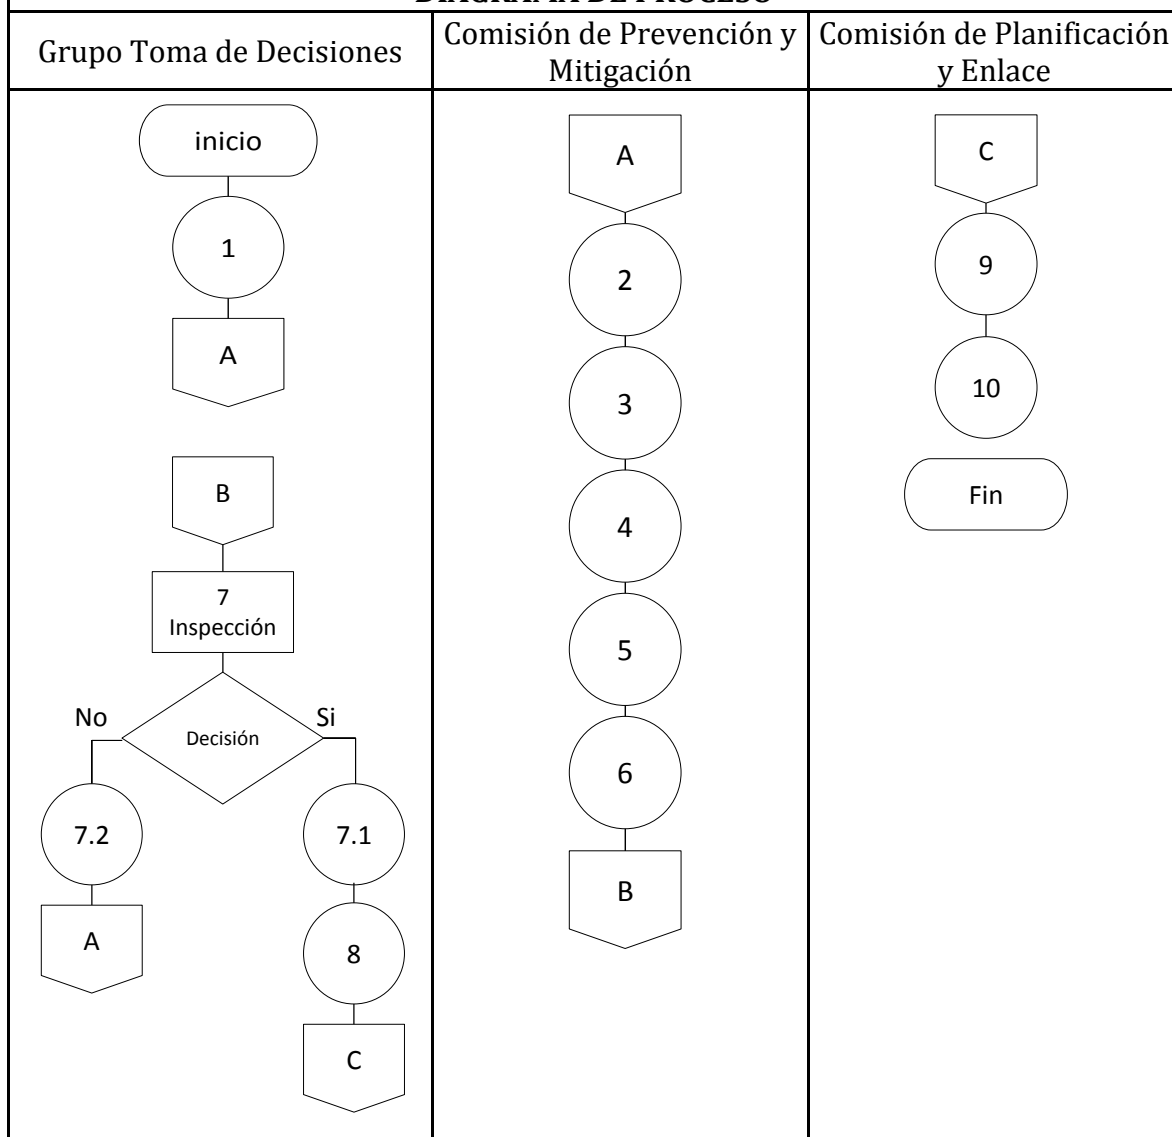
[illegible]

| Grupo Toma de Decisiones | Comisión de Prevención y Mitigación | Comisión de Planificación y Enlace |
|---|---|---|
| inicio<br>1<br>A<br><br>B<br>7 Inspección<br>No Decisión Si<br>7.2 7.1<br>A 8<br>C | A<br>2<br>3<br>4<br>5<br>6<br>B | C<br>9<br>10<br>Fin |